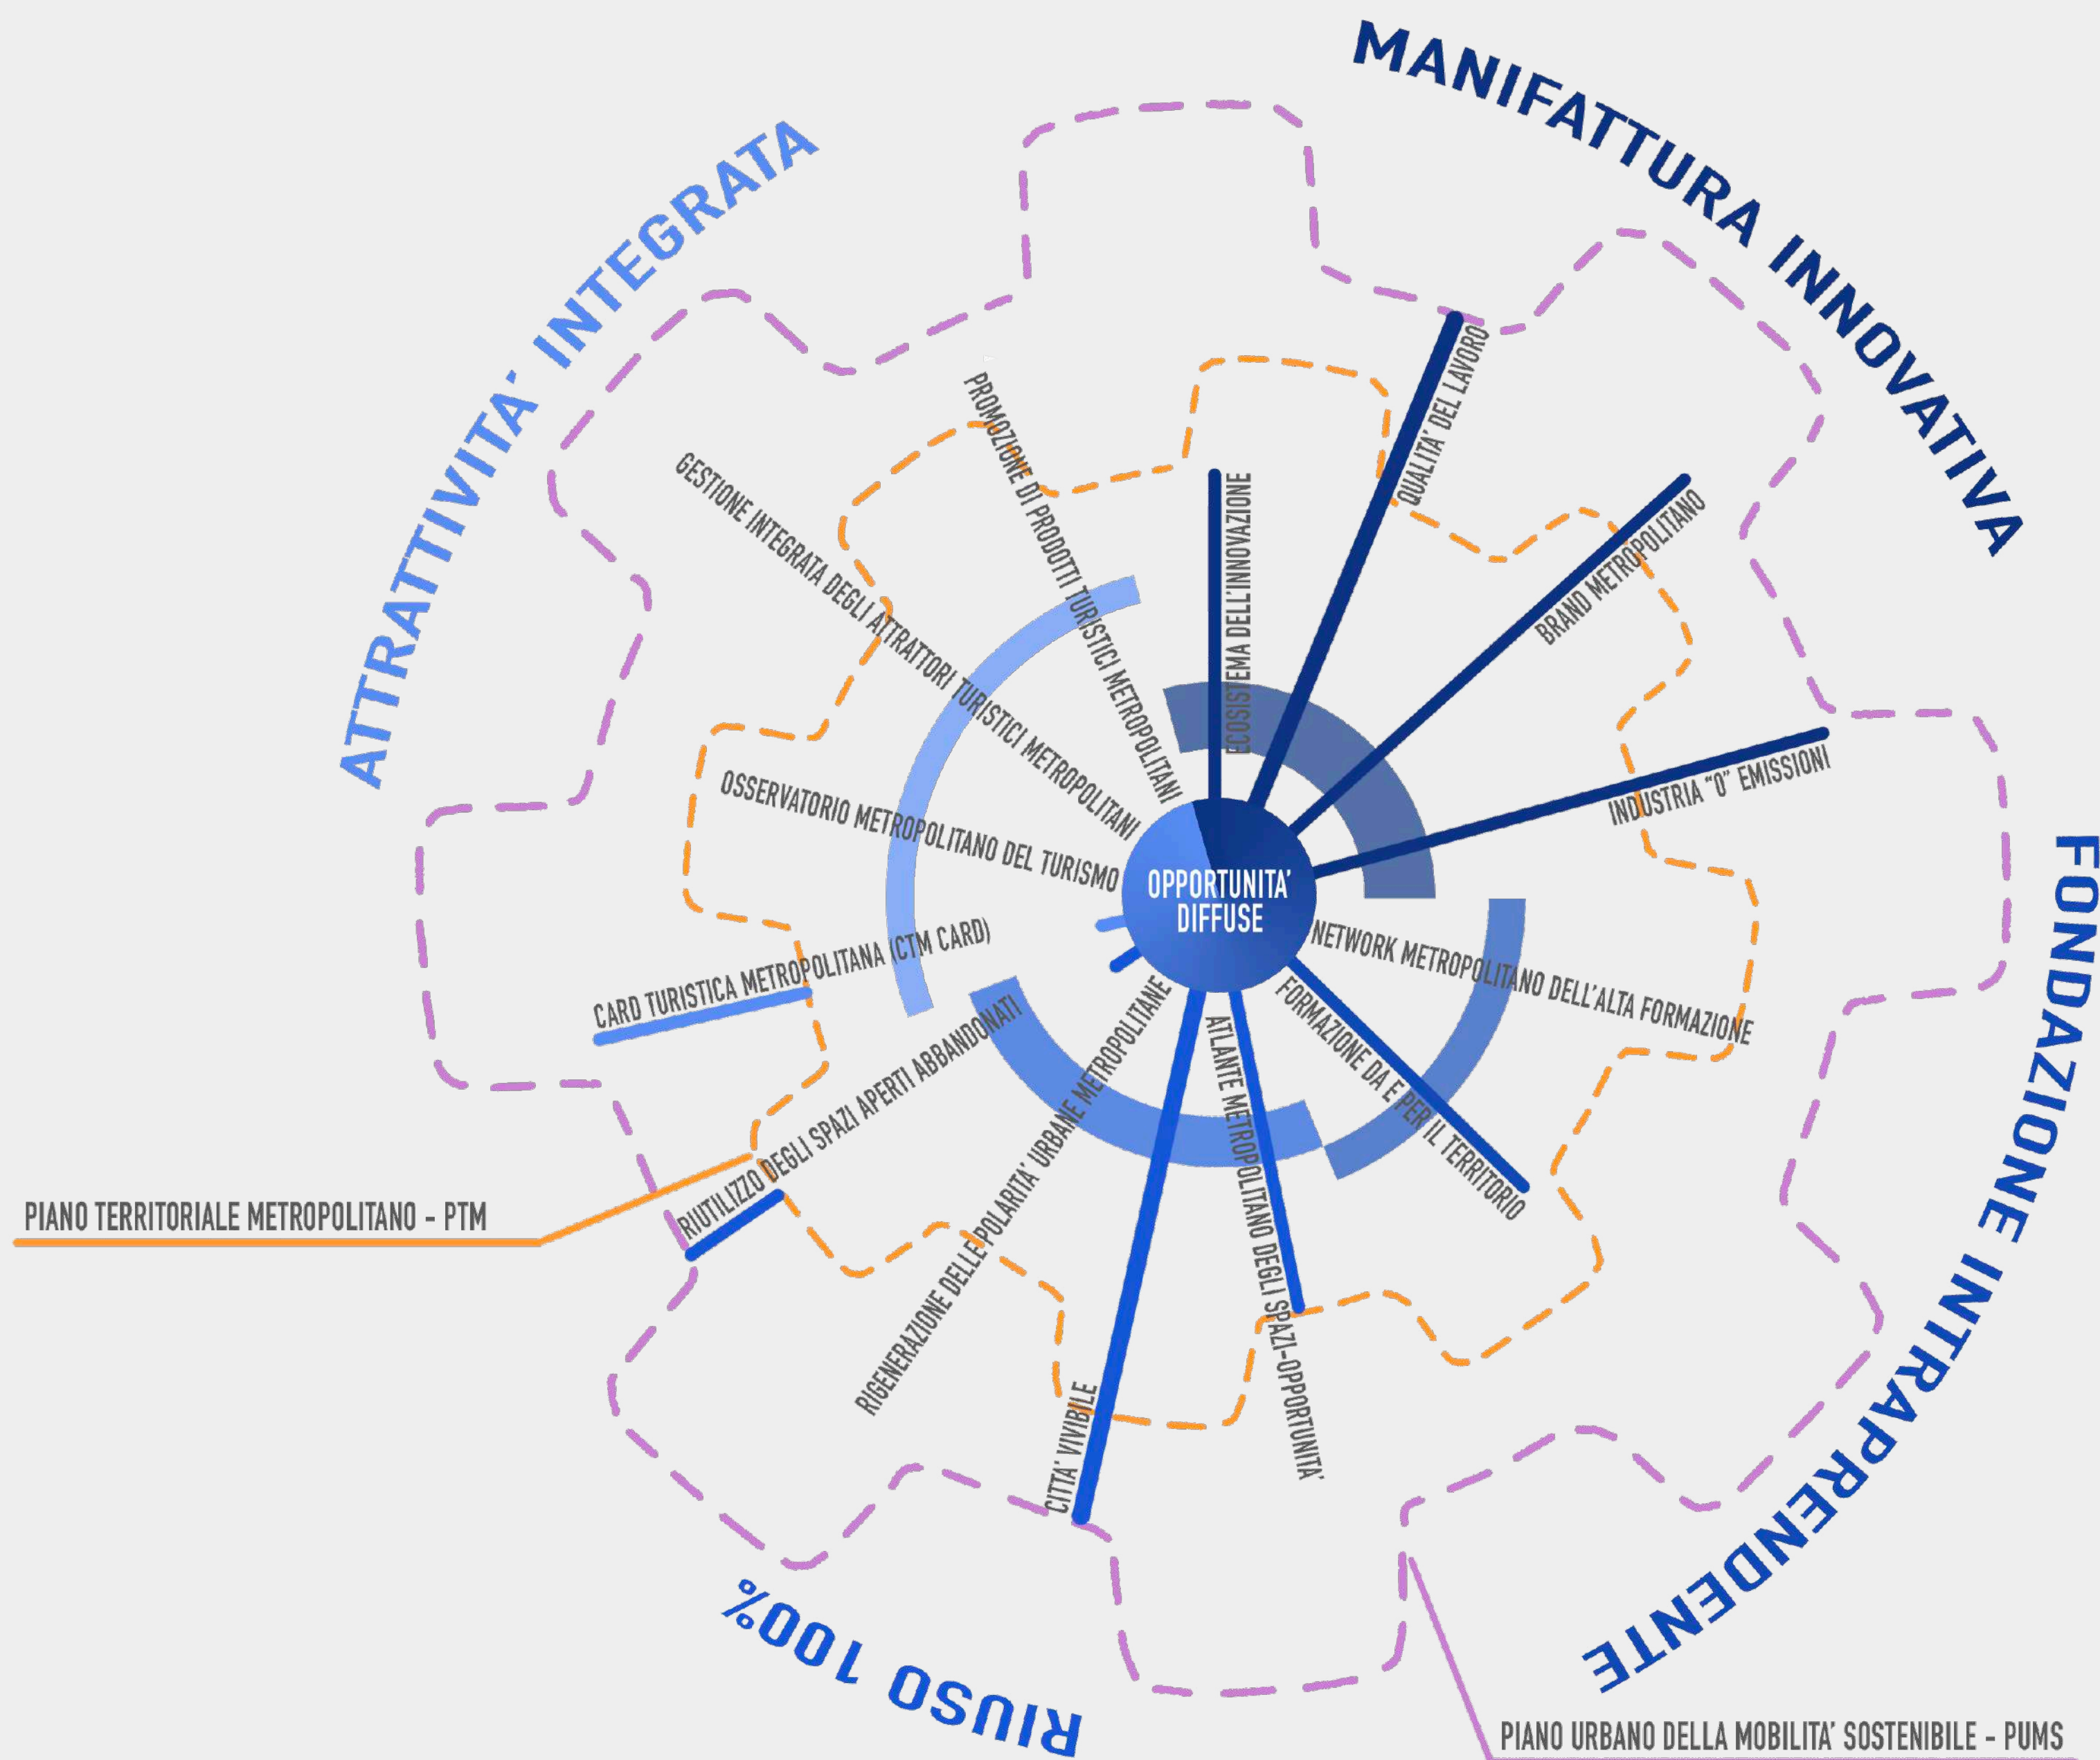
MANIFATTURA INNOVATIVA

ATTRATTIVITA' INTEGRATA

FONDAZIONE INTRAPRENDENTE

RIUSO 100%

OPPORTUNITA' DIFFUSE

PROMOZIONE DI PRODOTTI TURISTICI METROPOLITANI

GESTIONE INTEGRATA DEGLI ATTRATTORI TURISTICI METROPOLITANI

OSSERVATORIO METROPOLITANO DEL TURISMO

CARD TURISTICA METROPOLITANA (CTM CARD)

ECOSISTEMA DELL'INNOVAZIONE

QUALITA' DEL LAVORO

BRAND METROPOLITANO

INDUSTRIA "0" EMISSIONI

NETWORK METROPOLITANO DELL'ALTA FORMAZIONE

FORMAZIONE DA E PER IL TERRITORIO

ATLANTE METROPOLITANO DEGLI SPAZI-OPPORTUNITA'

RIGENERAZIONE DELLE POLARITA' URBANE METROPOLITANE

RIUTILIZZO DEGLI SPAZI APERTI ABBANDONATI

CITTA' VIVIBILE

PIANO TERRITORIALE METROPOLITANO - PTM

PIANO URBANO DELLA MOBILITA' SOSTENIBILE - PUMS